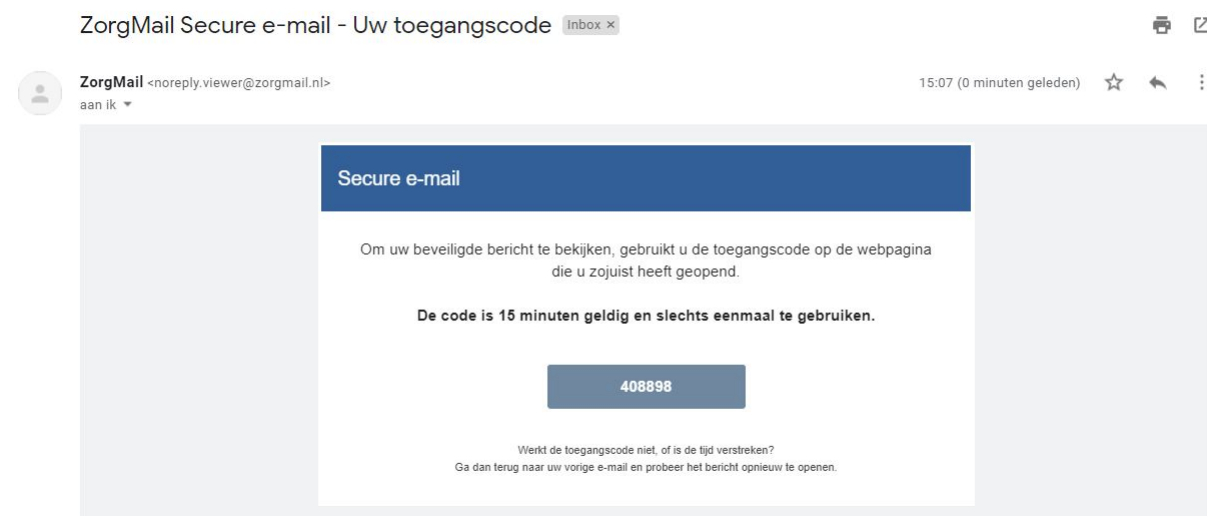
ZorgMail Secure e-mail - Uw toegangscode Inbox ×

ZorgMail <noreply.viewer@zorgmail.nl>
aan ik

15:07 (0 minuten geleden)

Secure e-mail

Om uw beveiligde bericht te bekijken, gebruikt u de toegangscode op de webpagina die u zojuist heeft geopend.

**De code is 15 minuten geldig en slechts eenmaal te gebruiken.**

408898

Werkt de toegangscode niet, of is de tijd verstreken?
Ga dan terug naar uw vorige e-mail en probeer het bericht opnieuw te openen.